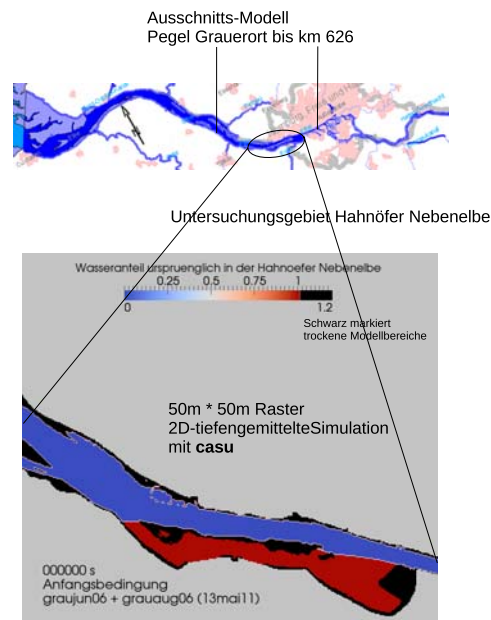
Ausschnitts-Modell
Pegel Grauerort bis km 626

Untersuchungsgebiet Hahnöfer Nebenelbe

Wasseranteil ursprueunglich in der Hahnoefer Nebenelbe
0 0.25 0.5 0.75 1 1.2

Schwarz markiert trockene Modellbereiche

50m * 50m Raster
2D-tiefengemittelteSimulation
mit **casu**

000000 s
Anfangsbedingung
graujun06 + grauaug06 (13mai11)